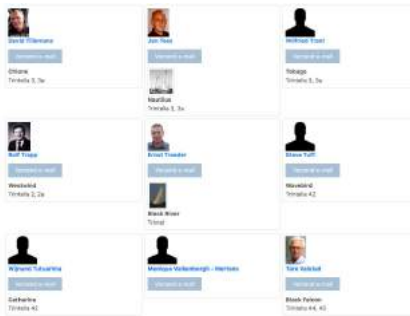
David Tillemans
Verstuur e-mail
Ottone
Trimaran 3, 3a

Jan Teek
Verstuur e-mail
Nautilus
Trimaran 3, 3a

Wolfram Tr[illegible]
Verstuur e-mail
Tobago
Trimaran 5, 5a

Rolf Trapp
Verstuur e-mail
Westwind
Trimaran 2, 2a

Ernst Trender
Verstuur e-mail
Black River
Tri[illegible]

Steve Tuff
Verstuur e-mail
Wavebird
Trimaran 42

Wijnand Tutuarima
Verstuur e-mail
Catharina
Trimaran 42

Monique Valkenburgh - Martens
Verstuur e-mail

Tom Vatstall
Verstuur e-mail
Black Falcon
Trimaran 44, 45